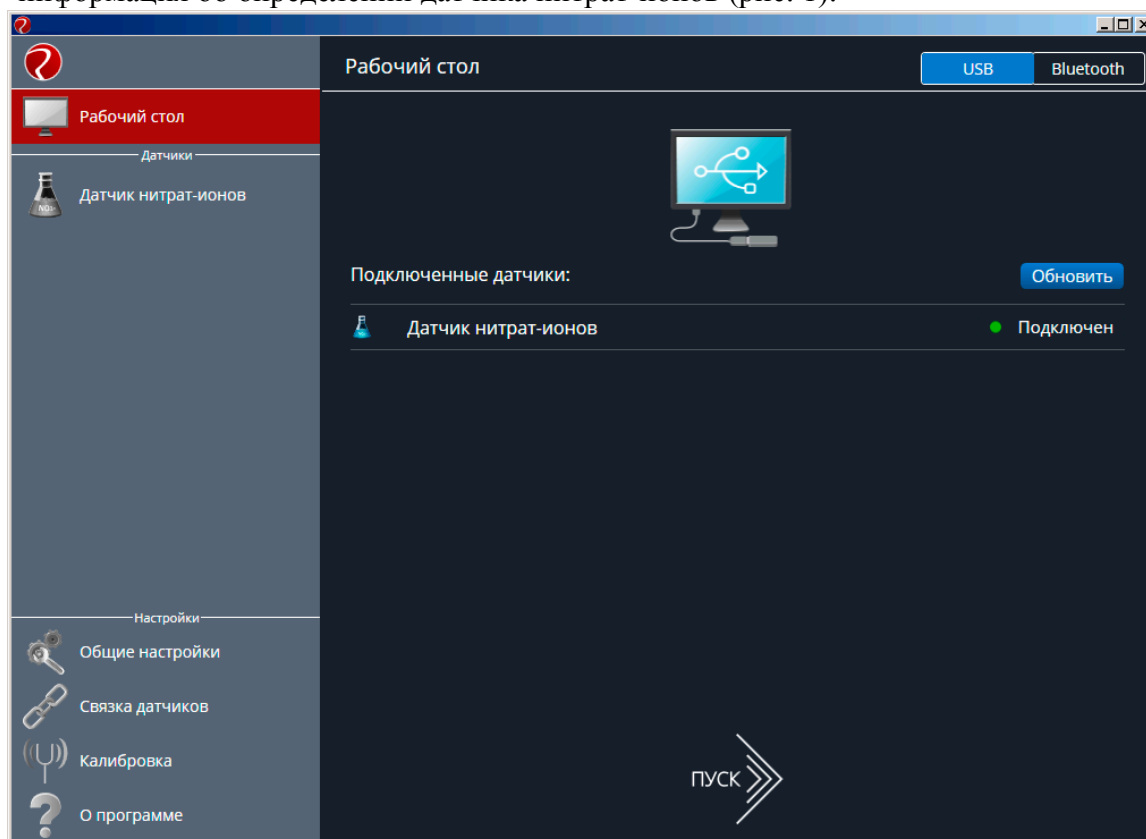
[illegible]

Рабочий стол

USB

Bluetooth

Рабочий стол

Датчики

Датчик нитрат-ионов

Подключенные датчики:

Обновить

Датчик нитрат-ионов

Подключен

Настройки

Общие настройки

Связка датчиков

Калибровка

О программе

ПУСК